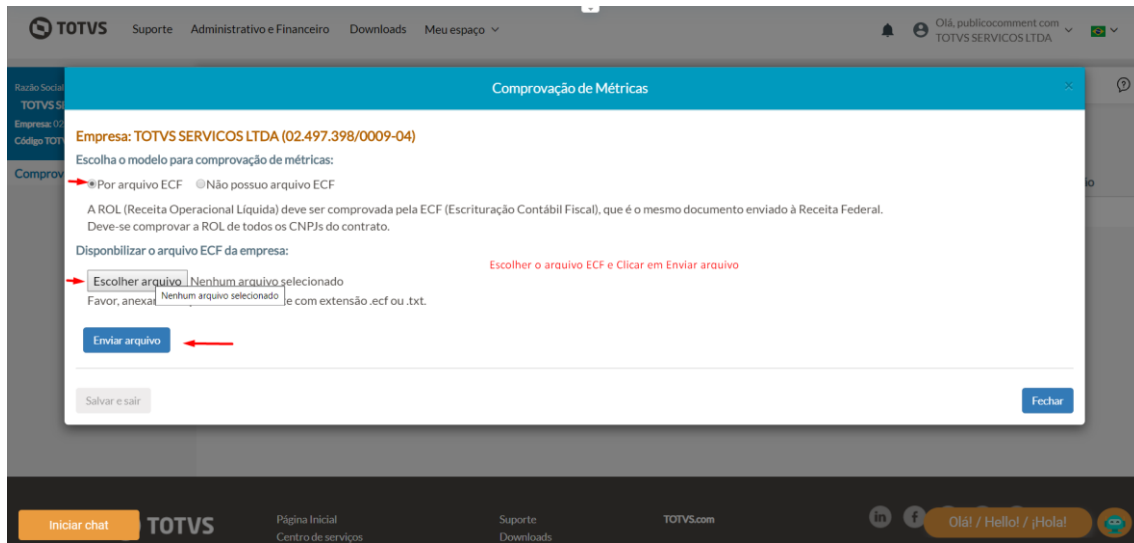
TOTVS Suporte Administrativo e Financeiro Downloads Meu espaço

Olá, publicocomment com
TOTVS SERVICOS LTDA

Razão Social
TOTVS S
Empresa: 0
Código TOT

Comprov

Comprovação de Métricas

×

Empresa: TOTVS SERVICOS LTDA (02.497.398/0009-04)

Escolha o modelo para comprovação de métricas:

Por arquivo ECF Não possuo arquivo ECF

A ROL (Receita Operacional Líquida) deve ser comprovada pela ECF (Escrituração Contábil Fiscal), que é o mesmo documento enviado à Receita Federal.
Deve-se comprovar a ROL de todos os CNPJs do contrato.

Disponibilizar o arquivo ECF da empresa:

Escolher o arquivo ECF e Clicar em Enviar arquivo

Escolher arquivo Nenhum arquivo selecionado

Favor, anexar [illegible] Nenhum arquivo selecionado e com extensão .ecf ou .txt.

Enviar arquivo

Salvar e sair

Fechar

io

Iniciar chat TOTVS Página Inicial Centro de serviços Suporte Downloads TOTVS.com

Olá! / Hello! / ¡Hola!